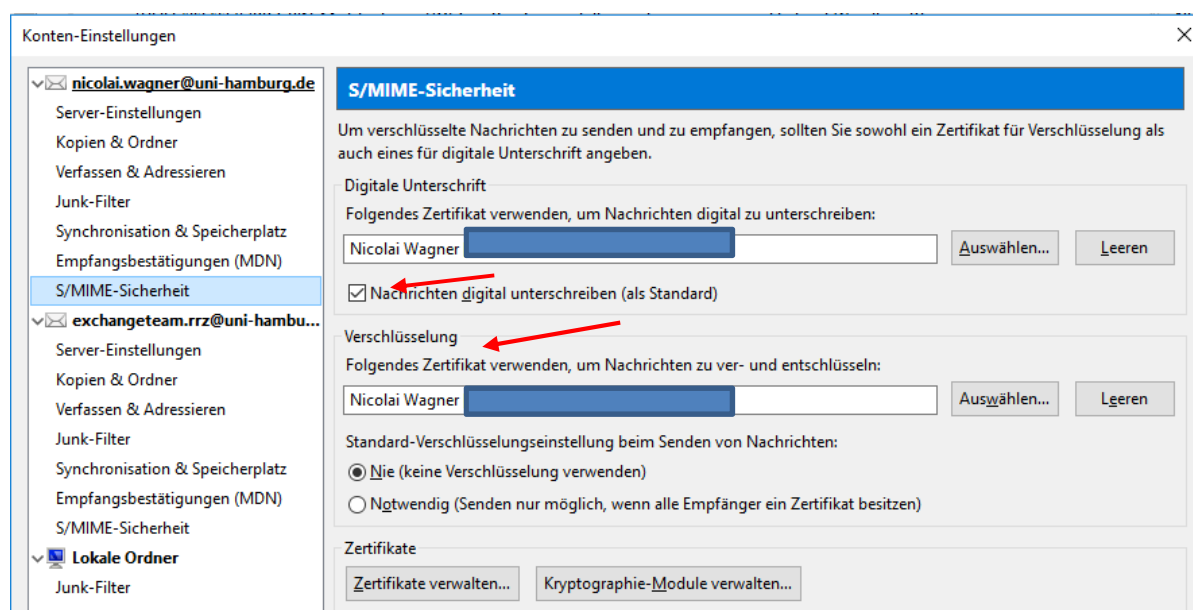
Konten-Einstellungen

nicolai.wagner@uni-hamburg.de
Server-Einstellungen
Kopien & Ordner
Verfassen & Adressieren
Junk-Filter
Synchronisation & Speicherplatz
Empfangsbestätigungen (MDN)
S/MIME-Sicherheit
exchangeteam.rrz@uni-hambu...
Server-Einstellungen
Kopien & Ordner
Verfassen & Adressieren
Junk-Filter
Synchronisation & Speicherplatz
Empfangsbestätigungen (MDN)
S/MIME-Sicherheit
Lokale Ordner
Junk-Filter

S/MIME-Sicherheit

Um verschlüsselte Nachrichten zu senden und zu empfangen, sollten Sie sowohl ein Zertifikat für Verschlüsselung als auch eines für digitale Unterschrift angeben.

Digitale Unterschrift
Folgendes Zertifikat verwenden, um Nachrichten digital zu unterschreiben:
Nicolai Wagner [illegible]
Auswählen...
Leeren
Nachrichten digital unterschreiben (als Standard)

Verschlüsselung
Folgendes Zertifikat verwenden, um Nachrichten zu ver- und entschlüsseln:
Nicolai Wagner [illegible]
Auswählen...
Leeren
Standard-Verschlüsselungseinstellung beim Senden von Nachrichten:
Nie (keine Verschlüsselung verwenden)
Notwendig (Senden nur möglich, wenn alle Empfänger ein Zertifikat besitzen)

Zertifikate
Zertifikate verwalten...
Kryptographie-Module verwalten...